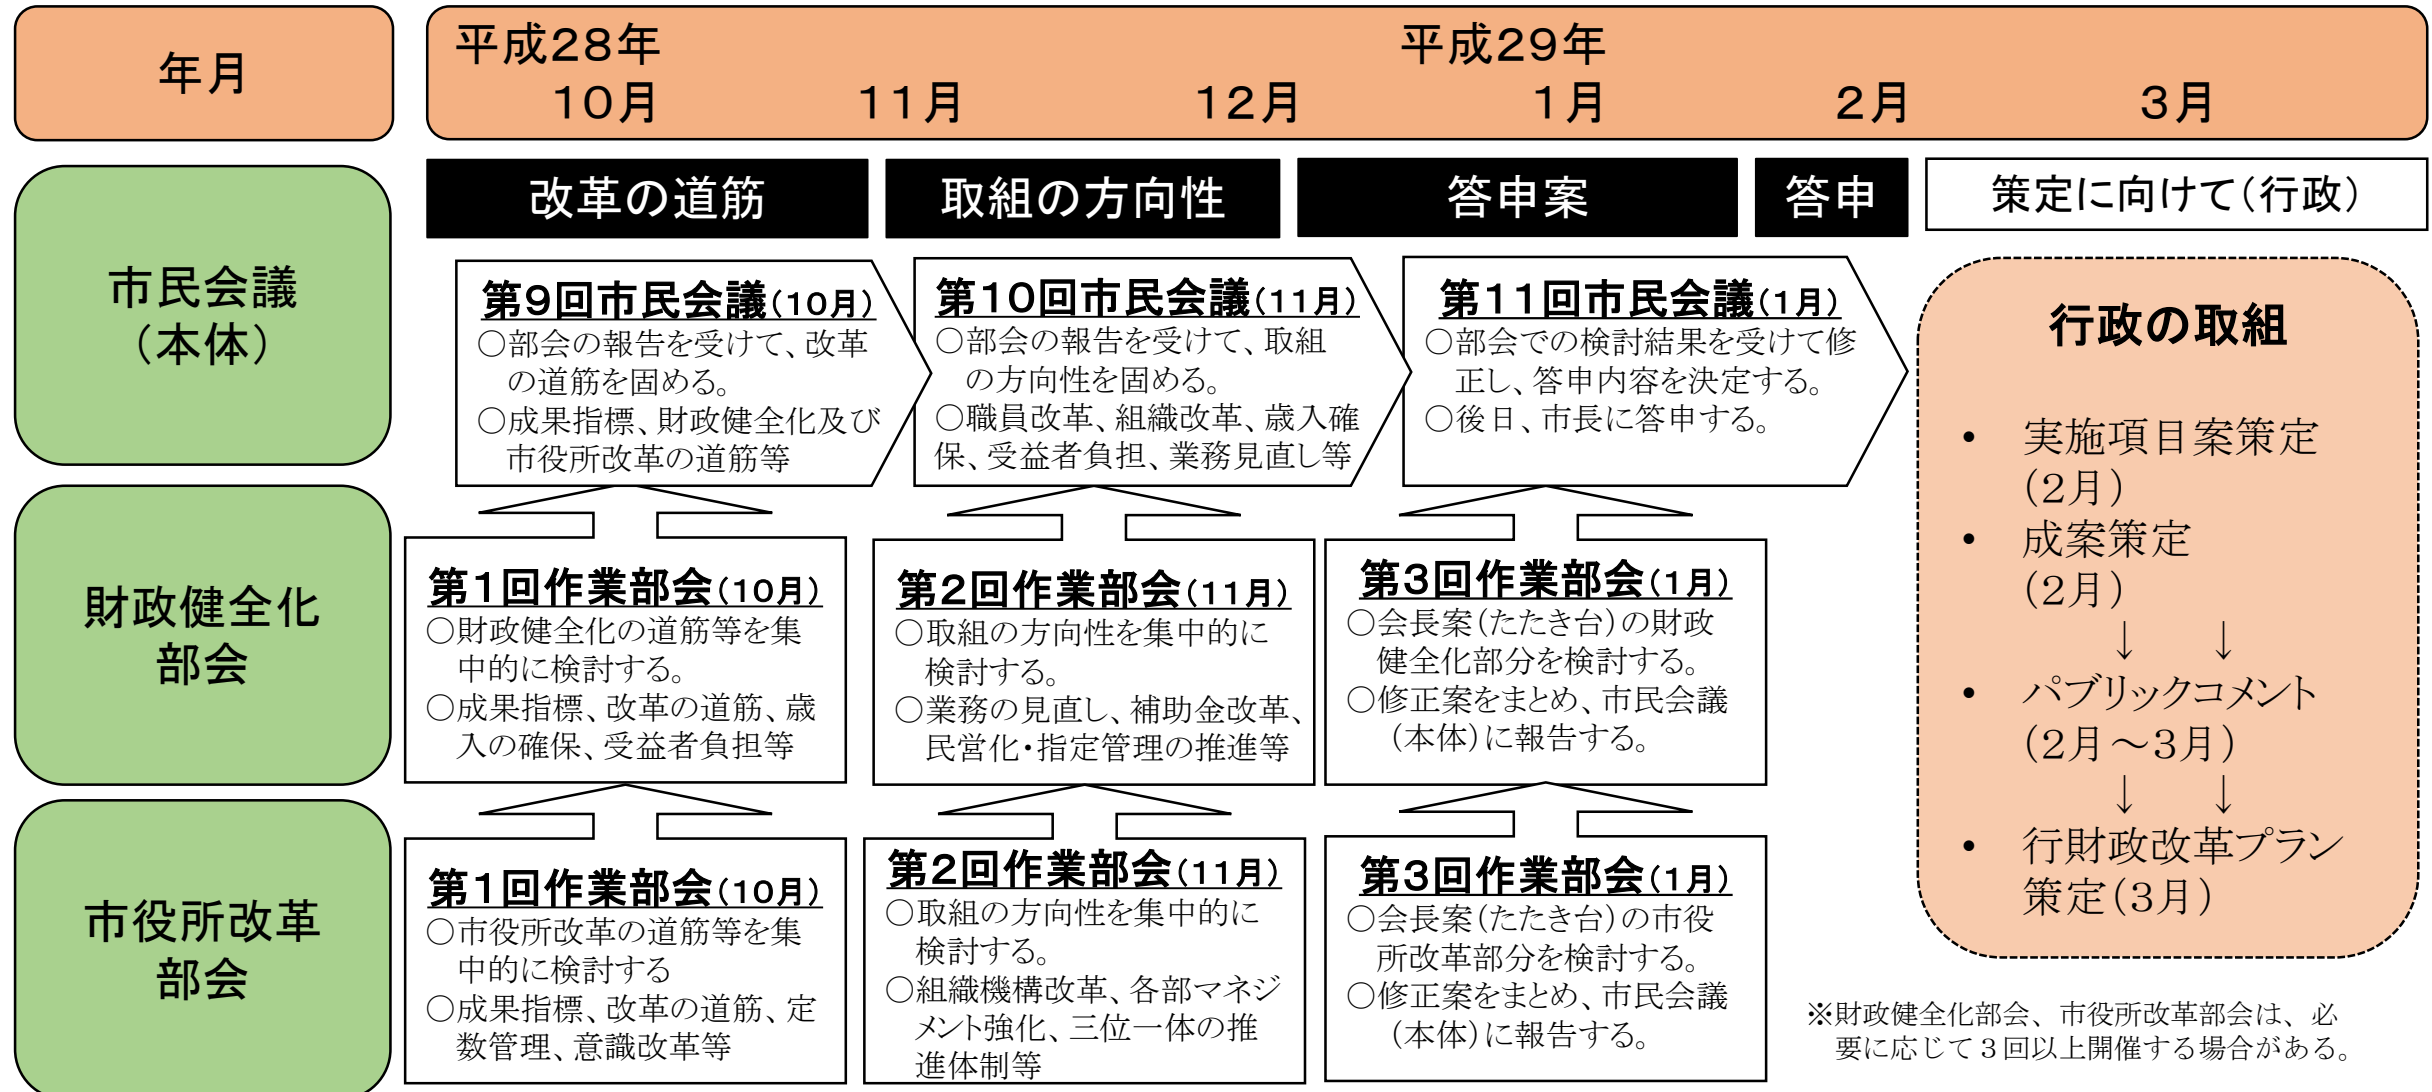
年月

平成28年 10月 11月 12月 平成29年 1月 2月 3月

改革の道筋

取組の方向性

答申案

答申

策定に向けて（行政）

市民会議（本体）

第9回市民会議(10月)
○部会の報告を受けて、改革の道筋を固める。
○成果指標、財政健全化及び市役所改革の道筋等

第10回市民会議(11月)
○部会の報告を受けて、取組の方向性を固める。
○職員改革、組織改革、歳入確保、受益者負担、業務見直し等

第11回市民会議(1月)
○部会での検討結果を受けて修正し、答申内容を決定する。
○後日、市長に答申する。

行政の取組

• 実施項目案策定（2月）
• 成案策定（2月）
↓ ↓
• パブリックコメント（2月～3月）
↓ ↓
• 行財政改革プラン策定（3月）

財政健全化部会

第1回作業部会(10月)
○財政健全化の道筋等を集中的に検討する。
○成果指標、改革の道筋、歳入の確保、受益者負担等

第2回作業部会(11月)
○取組の方向性を集中的に検討する。
○業務の見直し、補助金改革、民営化･指定管理の推進等

第3回作業部会(1月)
○会長案（たたき台）の財政健全化部分を検討する。
○修正案をまとめ、市民会議（本体）に報告する。

市役所改革部会

第1回作業部会(10月)
○市役所改革の道筋等を集中的に検討する
○成果指標、改革の道筋、定数管理、意識改革等

第2回作業部会(11月)
○取組の方向性を集中的に検討する。
○組織機構改革、各部マネジメント強化、三位一体の推進体制等

第3回作業部会(1月)
○会長案（たたき台）の市役所改革部分を検討する。
○修正案をまとめ、市民会議（本体）に報告する。

※財政健全化部会、市役所改革部会は、必要に応じて３回以上開催する場合がある。